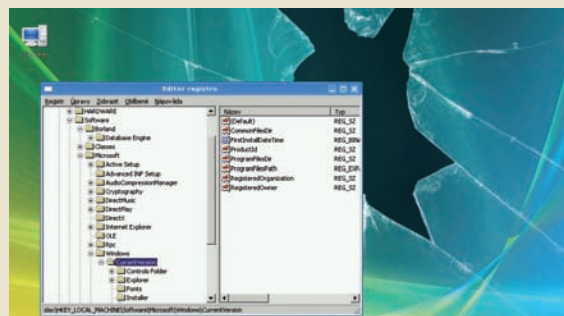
Editor registru

Registr Úpravy Zobrazit Oblíbené Nápověda

HARDWARE
Software
Borland
Database Engine
Classes
Microsoft
Active Setup
Advanced INF Setup
AudioCompressionManager
Cryptography
DirectMusic
DirectPlay
DirectX
Internet Explorer
OLE
Rpc
Windows
CurrentVersion
Controls Folder
Explorer
Fonts
Installer

| Název | Typ |
|---|---|
| (Default) | REG_SZ |
| CommonFilesDir | REG_SZ |
| FirstInstallDateTime | REG_BIN |
| ProductId | REG_SZ |
| ProgramFilesDir | REG_SZ |
| ProgramFilesPath | REG_EXP |
| RegisteredOrganization | REG_SZ |
| RegisteredOwner | REG_SZ |

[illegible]\HKEY_LOCAL_MACHINE\Software\Microsoft\Windows\CurrentVersion